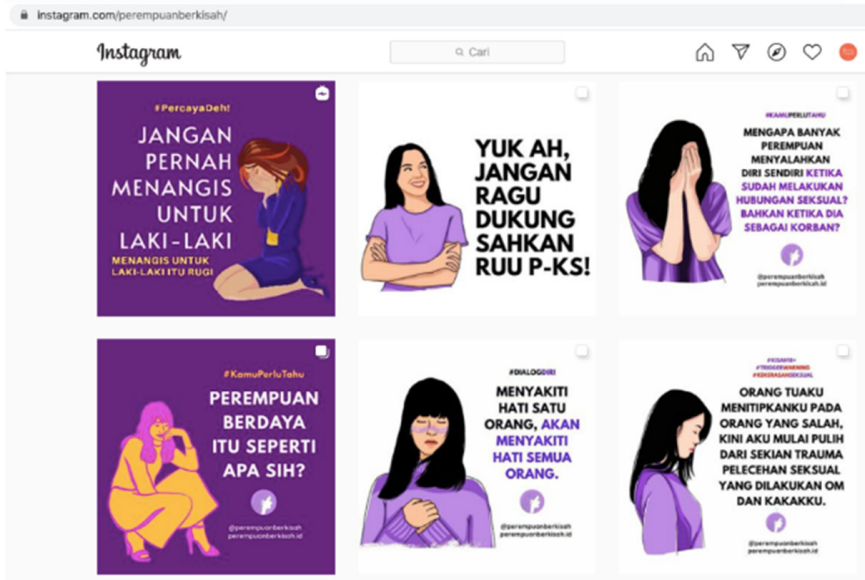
instagram.com/perempuanberkisah/

Instagram

Cari

#PercayaDeh!

JANGAN PERNAH MENANGIS UNTUK LAKI-LAKI

MENANGIS UNTUK LAKI-LAKI ITU RUGI

YUK AH, JANGAN RAGU DUKUNG SAHKAN RUU P-KS!

#KamuPerluTahu

MENGAPA BANYAK PEREMPUAN MENYALAHKAN DIRI SENDIRI KETIKA SUDAH MELAKUKAN HUBUNGAN SEKSUAL? BAHKAN KETIKA DIA SEBAGAI KORBAN?

@perempuanberkisah
perempuanberkisah.id

#KamuPerluTahu

PEREMPUAN BERDAYA ITU SEPERTI APA SIH?

@perempuanberkisah
perempuanberkisah.id

#DIALOGDIRI

MENYAKITI HATI SATU ORANG, AKAN MENYAKITI HATI SEMUA ORANG.

@perempuanberkisah
perempuanberkisah.id

#KISAHKU
#TRIGGERWARNING
#KEKERASANSEKSUAL

ORANG TUAKU MENITIPKANKU PADA ORANG YANG SALAH, KINI AKU MULAI PULIH DARI SEKIAN TRAUMA PELECEHAN SEKSUAL YANG DILAKUKAN OM DAN KAKAKKU.

@perempuanberkisah
perempuanberkisah.id